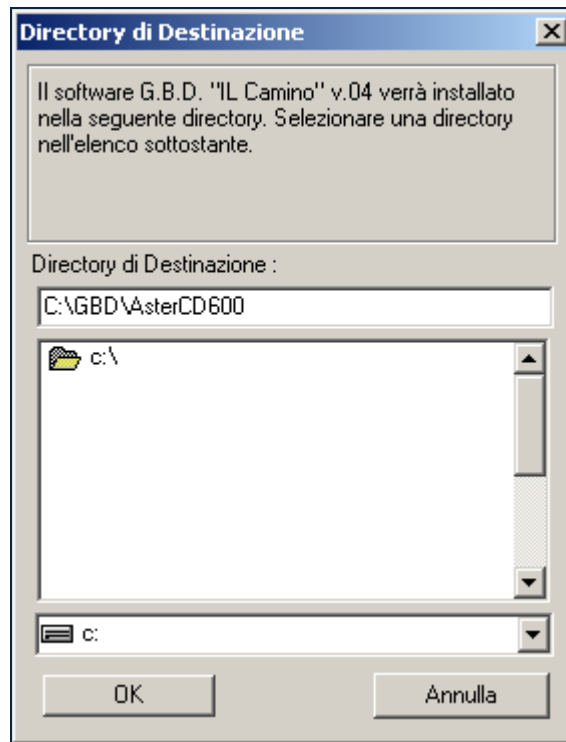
Directory di Destinazione

Il software G.B.D. "IL Camino" v.04 verrà installato nella seguente directory. Selezionare una directory nell'elenco sottostante.

Directory di Destinazione :

C:\GBD\AsterCD600

c:\

c:

OK

Annulla